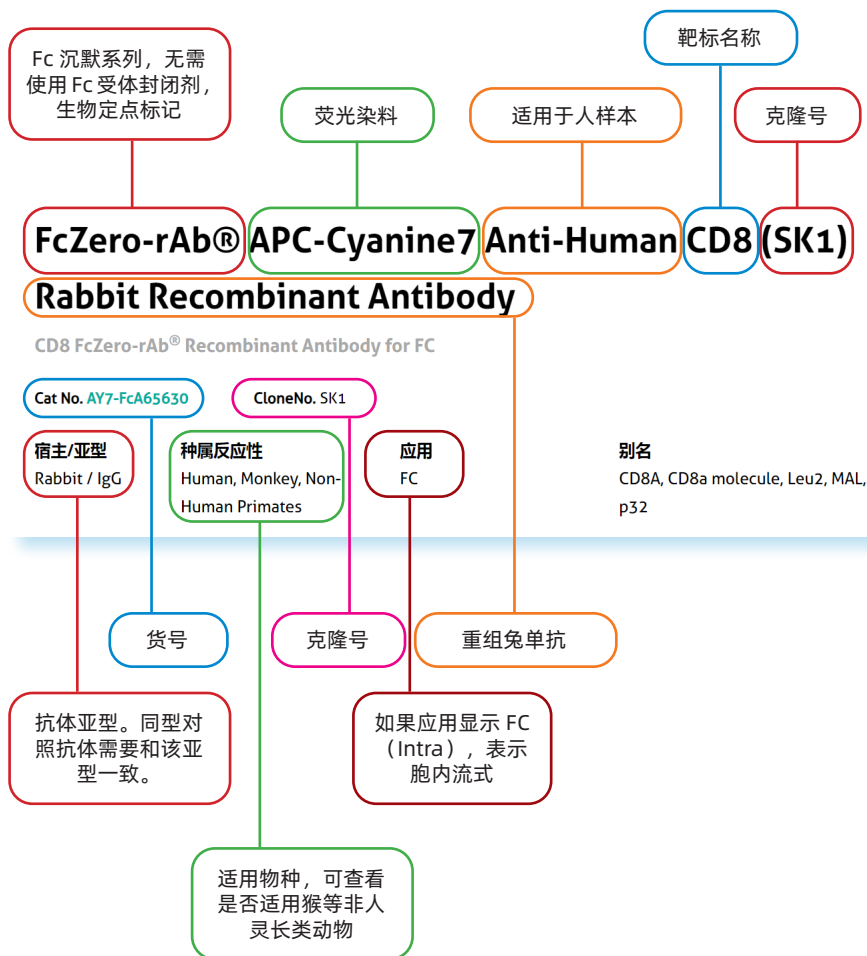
Fc 沉默系列，无需使用 Fc 受体封闭剂，生物定点标记

靶标名称

荧光染料

适用于人样本

克隆号

FcZero-rAb® APC-Cyanine7 Anti-Human CD8 (SK1)

Rabbit Recombinant Antibody

CD8 FcZero-rAb® Recombinant Antibody for FC

Cat No. AY7-FcA65630

CloneNo. SK1

宿主/亚型
Rabbit / IgG

种属反应性
Human, Monkey, Non-Human Primates

应用
FC

别名
CD8A, CD8a molecule, Leu2, MAL, p32

货号

克隆号

重组兔单抗

抗体亚型。同型对照抗体需要和该亚型一致。

如果应用显示 FC（Intra），表示胞内流式

适用物种，可查看是否适用猴等非人灵长类动物